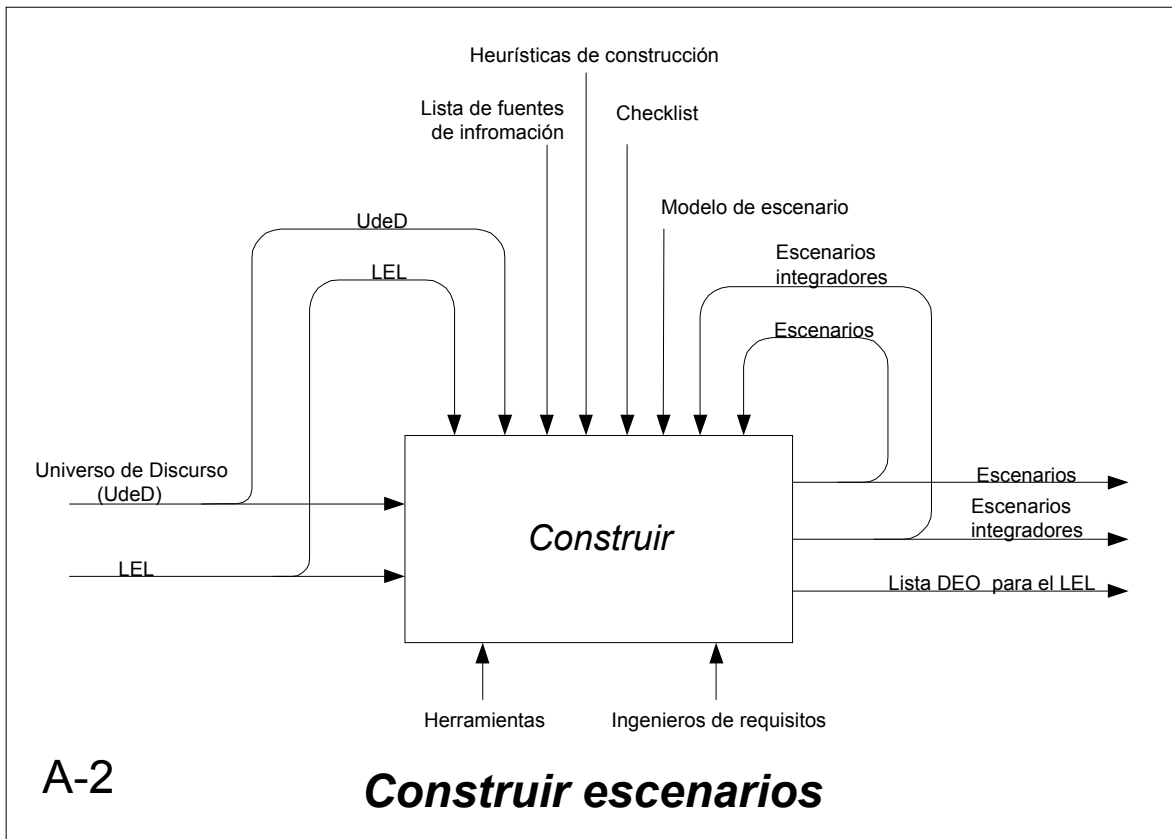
Heurísticas de construcción

Lista de fuentes de infromación

Checklist

Modelo de escenario

UdeD

LEL

Escenarios integradores

Escenarios

Universo de Discurso (UdeD)

LEL

Construir

Escenarios

Escenarios integradores

Lista DEO para el LEL

Herramientas

Ingenieros de requisitos

A-2

Construir escenarios